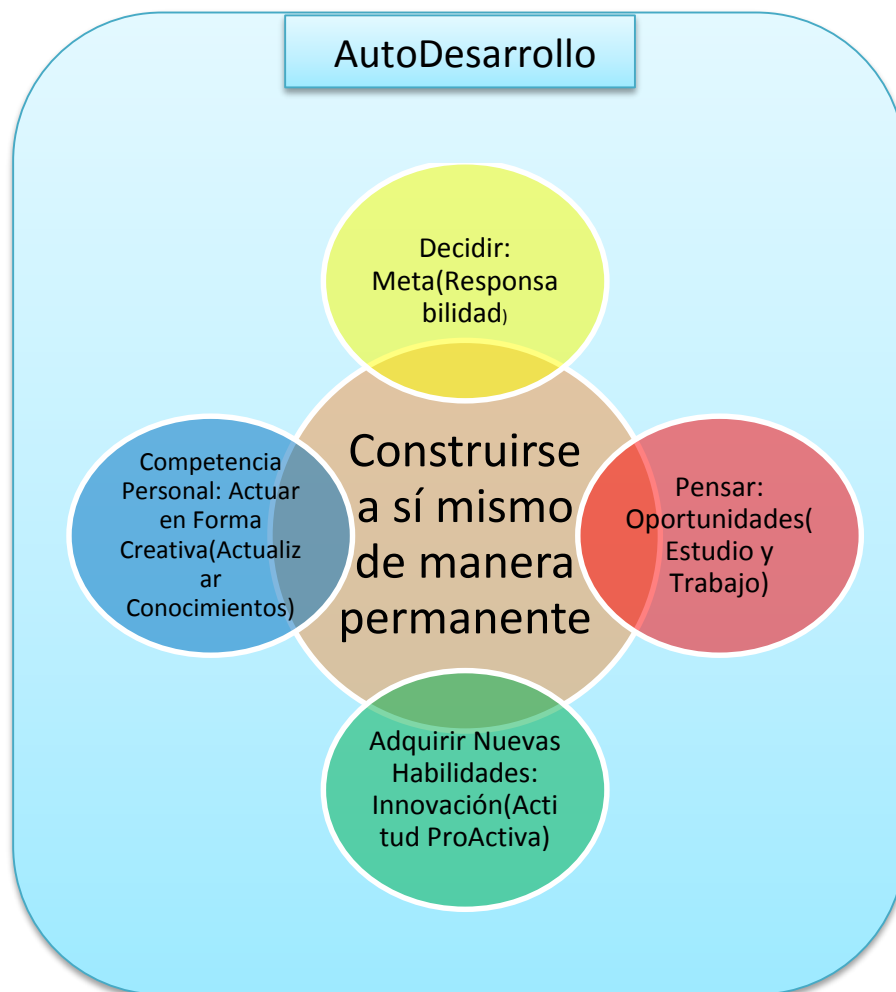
AutoDesarrollo

Decidir: Meta(Responsabilidad)

Competencia Personal: Actuar en Forma Creativa(Actualizar Conocimientos)

Construirse a sí mismo de manera permanente

Pensar: Oportunidades( Estudio y Trabajo)

Adquirir Nuevas Habilidades: Innovación(Actitud ProActiva)